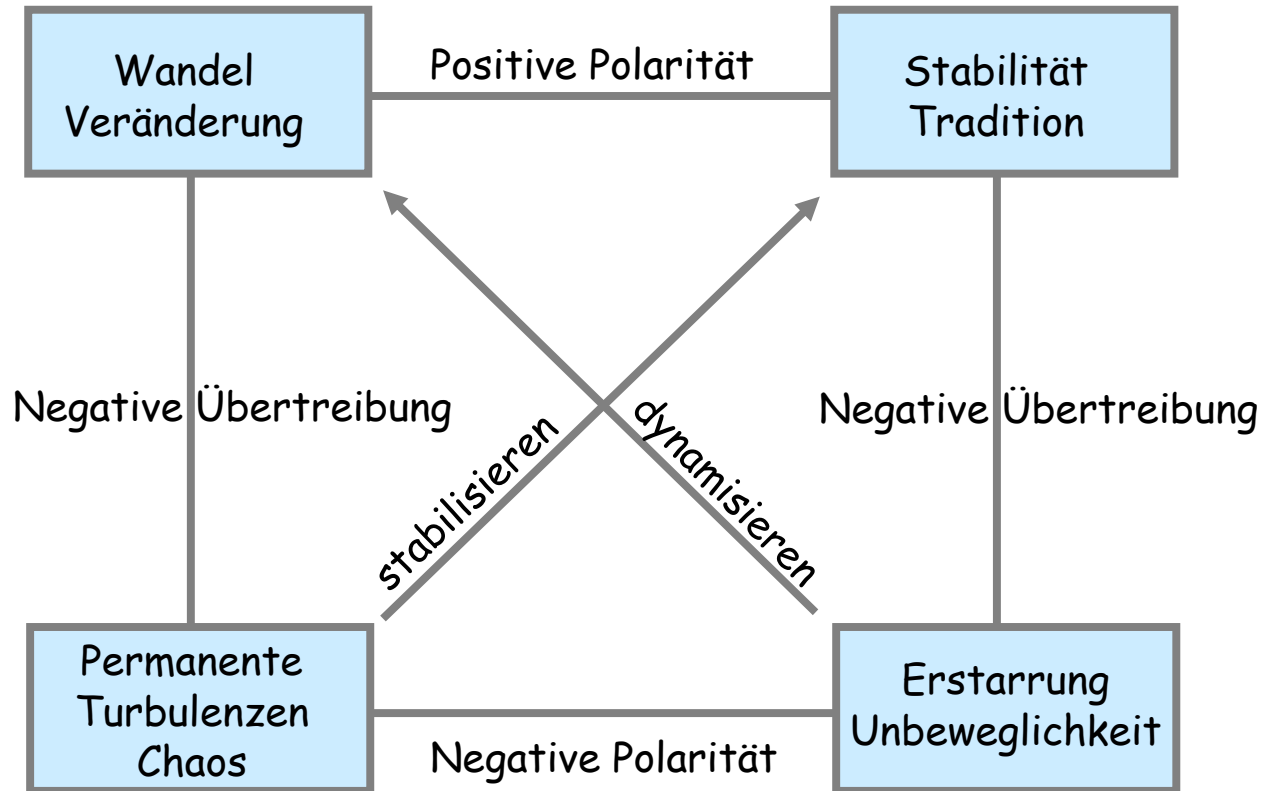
Wandel
Veränderung

Positive Polarität

Stabilität
Tradition

Negative Übertreibung

stabilisieren

dynamisieren

Negative Übertreibung

Permanente
Turbulenzen
Chaos

Negative Polarität

Erstarrung
Unbeweglichkeit